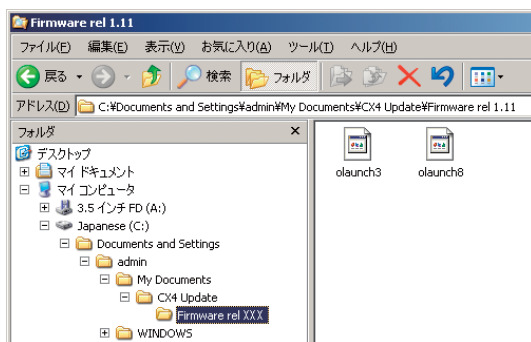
Firmware rel 1.11

ファイル(F) 編集(E) 表示(V) お気に入り(A) ツール(T) ヘルプ(H)

戻る 検索 フォルダ

アドレス(D) C:¥Documents and Settings¥admin¥My Documents¥CX4 Update¥Firmware rel 1.11

フォルダ ×

デスクトップ
マイ ドキュメント
マイ コンピュータ
3.5 インチ FD (A:)
Japanese (C:)
Documents and Settings
admin
My Documents
CX4 Update
Firmware rel XXX
WINDOWS

olaunch3
olaunch8